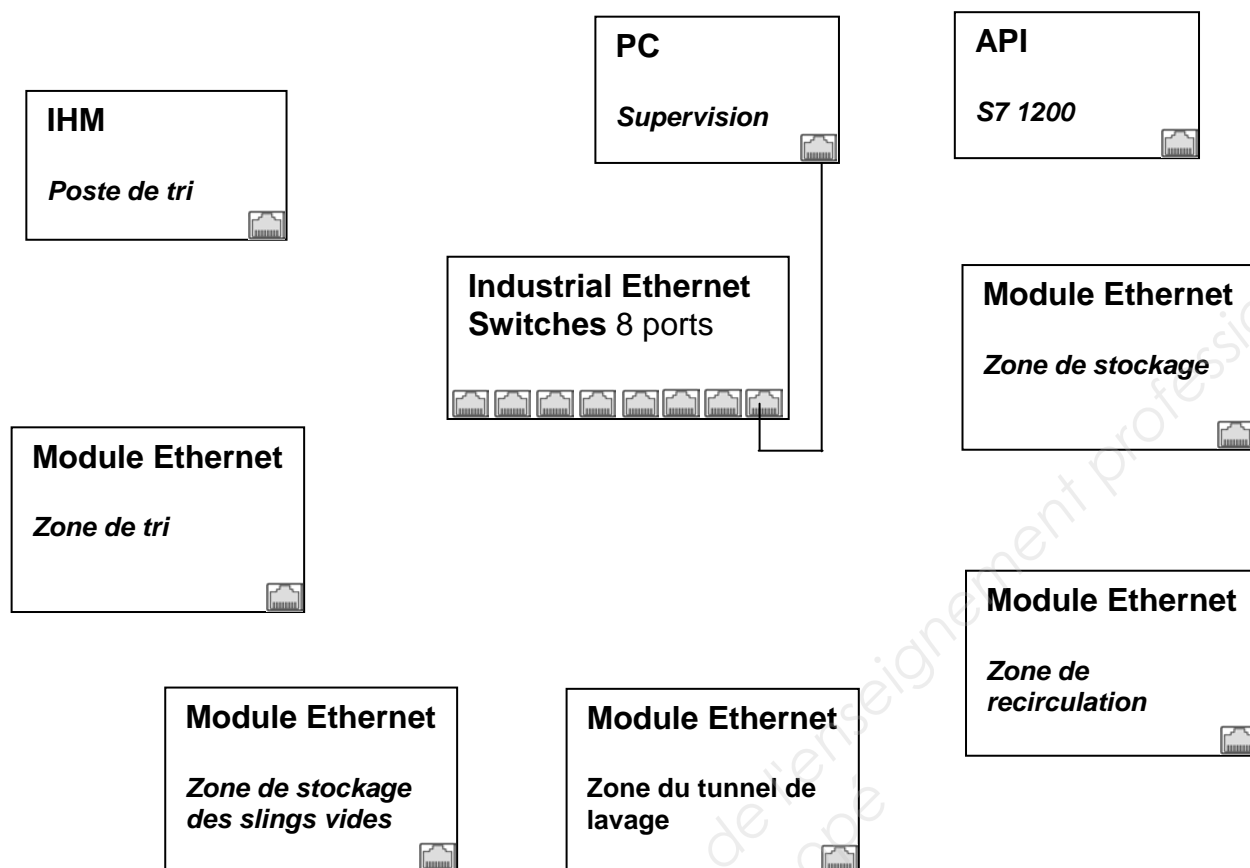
PC

Supervision

API

S7 1200

IHM

Poste de tri

Industrial Ethernet Switches 8 ports

Module Ethernet

Zone de stockage

Module Ethernet

Zone de tri

Module Ethernet

Zone de recirculation

Module Ethernet

Zone de stockage des slings vides

Module Ethernet

Zone du tunnel de lavage

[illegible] de l'enseignement professi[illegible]